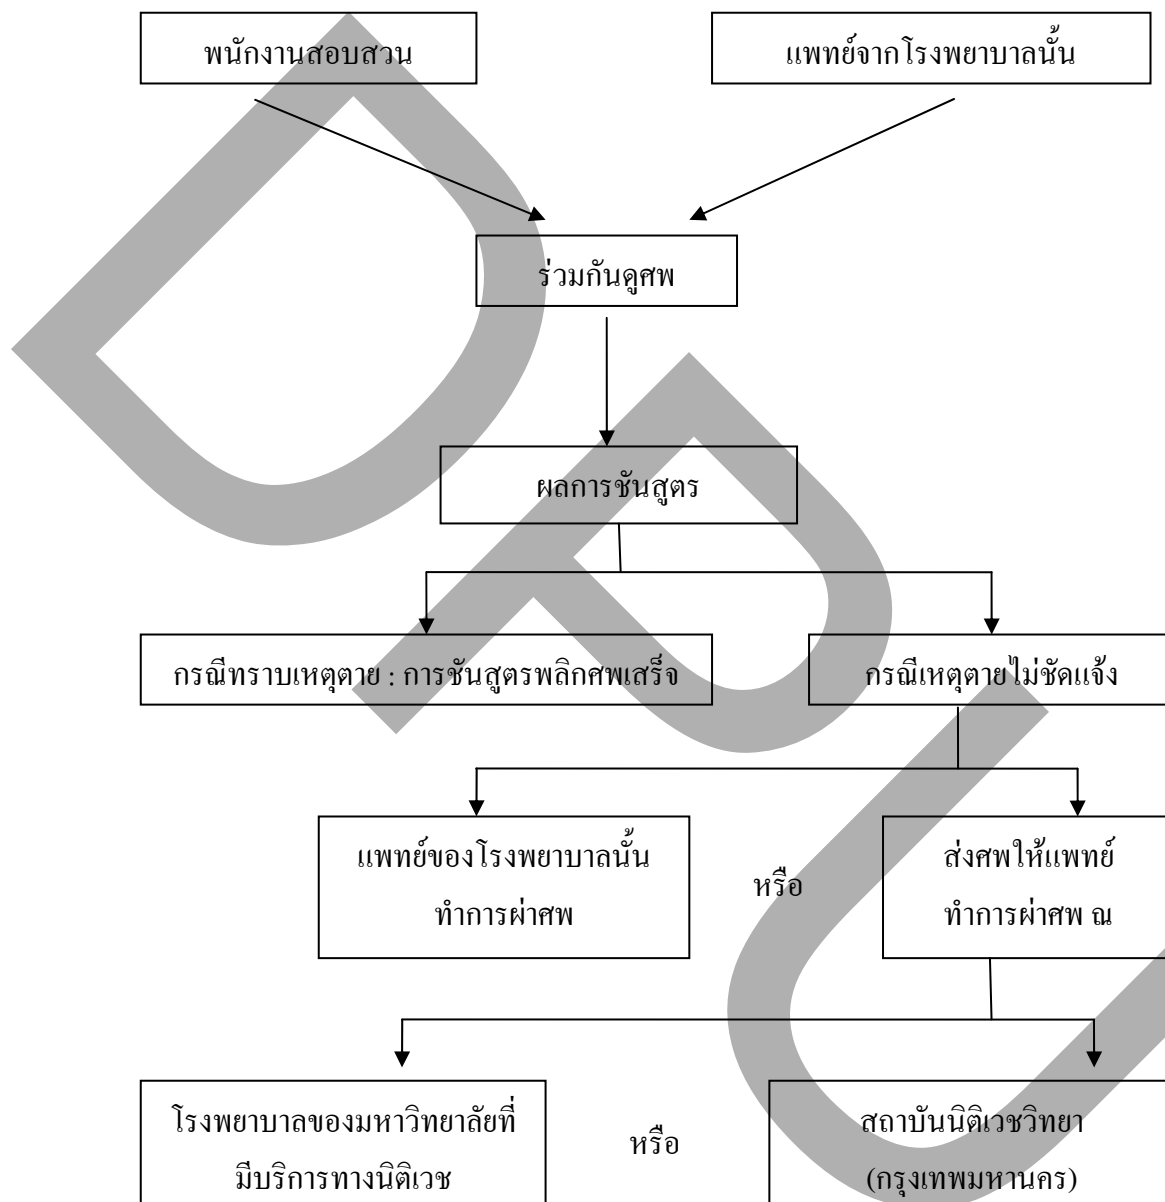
พนักงานสอบสวน

แพทย์จากโรงพยาบาลนั้น

ร่วมกันดูศพ

ผลการชันสูตร

กรณีทราบเหตุตาย : การชันสูตรพลิกศพเสร็จ

กรณีเหตุตายไม่ชัดแจ้ง

แพทย์ของโรงพยาบาลนั้น ทำการผ่าศพ

หรือ

ส่งศพให้แพทย์ ทำการผ่าศพ ณ

โรงพยาบาลของมหาวิทยาลัยที่มีบริการทางนิติเวช

หรือ

สถาบันนิติเวชวิทยา (กรุงเทพมหานคร)